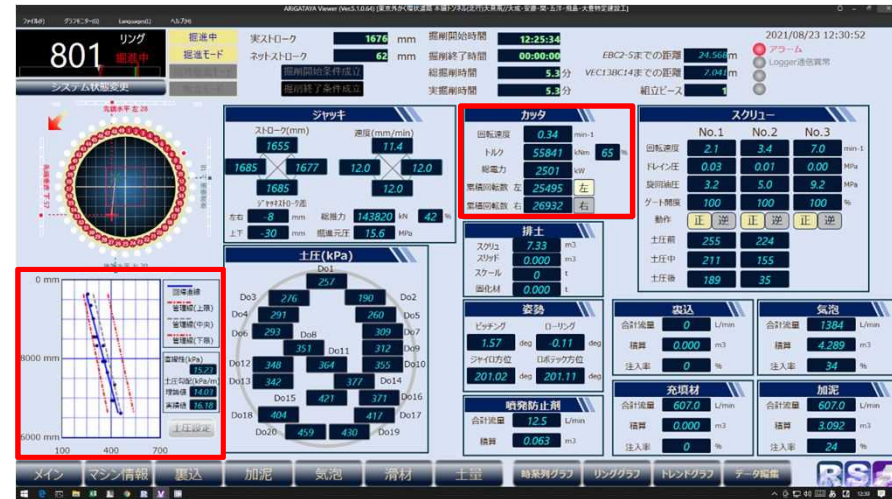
ARIGATAYA Viewer (Ver.5.1.0.64) [東京外かく環状道路 本線トンネル(北行)大泉南]/大成・安藤・間・五洋・熊谷・大豊特定建設工]

ファイル(F) グラフモニター(G) Language(L) ヘルプ(H)

801 リング 掘進中

掘進中 掘進モード

実ストローク 1676 mm
ネットストローク 62 mm
掘削開始条件成立
掘削終了条件成立

掘削開始時間 12:25:34
掘削終了時間 00:00:00
総掘削時間 5.3 分
実掘削時間 5.3 分

2021/08/23 12:30:52
EBC2-5までの距離 24.568 m
VEC13BC14までの距離 2.041 m
組立ピース 1

アラーム
Logger通信異常

システム状態変更

ジャッキ
ストローク(mm) 速度(mm/min)
1655 11.4
1685 1677 12.0 12.0
1685 12.0
ジャッキストローク差
左右 -8 mm 総推力 143820 kN 42 %
上下 -30 mm 掘進元圧 15.6 MPa

カッタ
回転速度 0.34 min-1
トルク 55841 kNm 65 %
総電力 2501 kW
累積回転数 左 25495 左
累積回転数 右 26932 右

スクリュー
No.1 No.2 No.3
回転速度 2.1 3.4 7.0 min-1
ドレイン圧 0.03 0.01 0.00 MPa
旋回油圧 3.2 5.0 9.2 MPa
ゲート開度 100 100 100 %
動作 正 逆 正 逆 正 逆
土圧前 255 224
土圧中 211 155
土圧後 189 35

土圧(kPa)
Do1 257
Do3 276 190 Do2
Do4 291 260 Do5
Do6 293 Do8 309 Do7
351 Do11 312 Do9
Do12 348 364 355 Do10
Do13 342 377 Do14
Do15 421 371 Do16
Do18 404 417 Do17
Do20 459 430 Do19

排土
スクリュ 7.33 m3
スリッド 0.000 m3
スケール 0 t
固化材 0.000 t

姿勢
ピッチング 1.57 deg ローリング -0.11 deg
ジャイロ方位 201.02 deg ロボタック方位 201.11 deg

噴発防止剤
合計流量 12.5 L/min
積算 0.063 m3

裏込
合計流量 0 L/min
積算 0.000 m3
注入率 0 %

気泡
合計流量 1384 L/min
積算 4.289 m3
注入率 34 %

充填材
合計流量 607.0 L/min
積算 0.000 m3
注入率 0 %

加泥
合計流量 607.0 L/min
積算 3.092 m3
注入率 24 %

0 mm
8000 mm
6000 mm
100 400 700
回帰直線
管理線(上限)
管理線(中央)
管理線(下限)
回帰性(kPa)
15.23
土圧勾配(kPa/m)
理論値 14.03
実績値 16.18
土圧設定

メイン マシン情報 裏込 加泥 気泡 滑材 土量 時系列グラフ リンググラフ トレンドグラフ データ編集